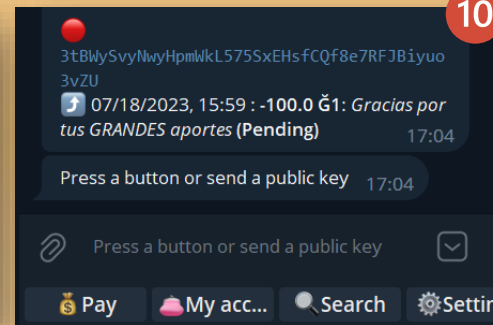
10

🔴
3tBWySvyNwyHpmWkL575SxEHsfCQf8e7RFJBiyuo3vZU
⤴️ 07/18/2023, 15:59 : -100.0 Ğ1: Gracias por tus GRANDES aportes (Pending) 17:04

Press a button or send a public key 17:04

Press a button or send a public key

💰Pay 👛My acc... 🔍Search ⚙️Settin